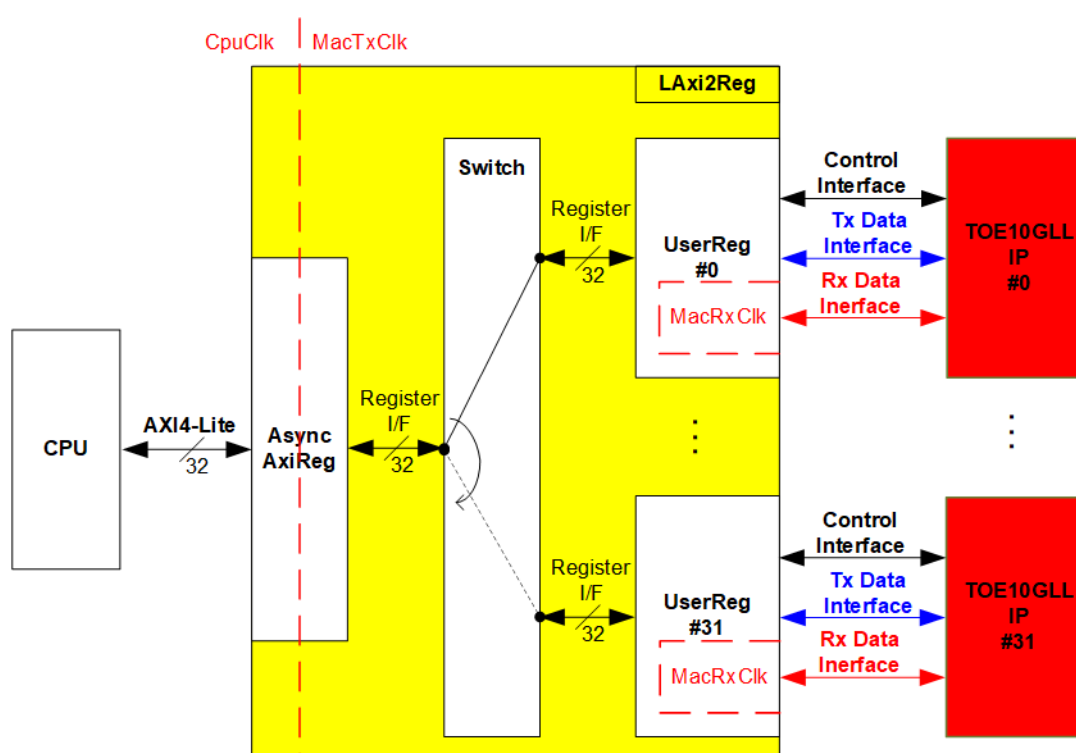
CpuClk
MacTxClk
LAxi2Reg
Switch
Register I/F
32
UserReg #0
MacRxClk
Control Interface
Tx Data Interface
Rx Data Inerface
TOE10GLL IP #0
CPU
AXI4-Lite
32
Async AxiReg
Register I/F
32
Register I/F
32
UserReg #31
MacRxClk
Control Interface
Tx Data Interface
Rx Data Inerface
TOE10GLL IP #31